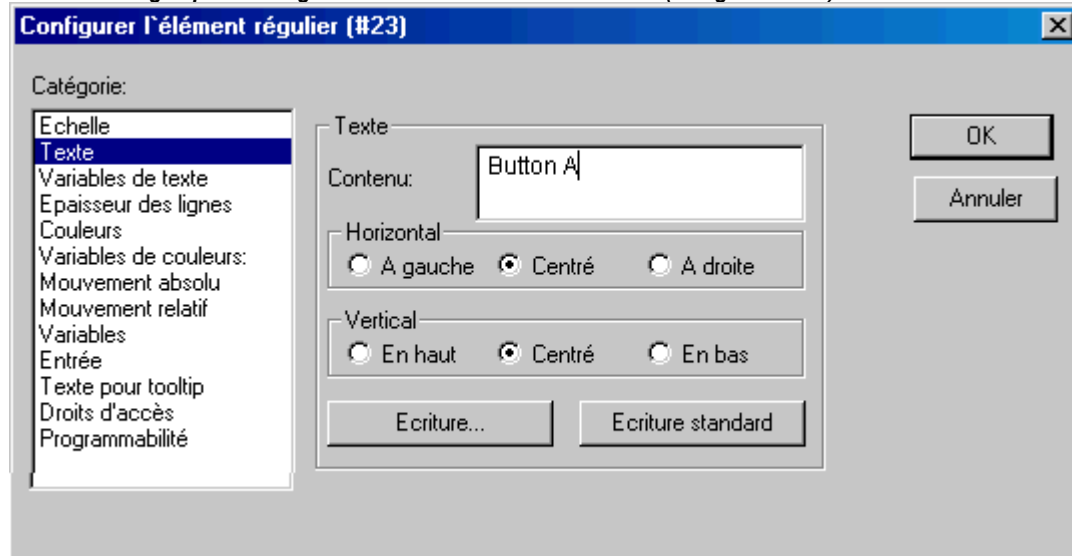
Configurer l`élément régulier (#23)

Catégorie:

Echelle
Texte
Variables de texte
Epaisseur des lignes
Couleurs
Variables de couleurs:
Mouvement absolu
Mouvement relatif
Variables
Entrée
Texte pour tooltip
Droits d'accès
Programmabilité

Texte

Contenu: Button A

Horizontal
A gauche Centré A droite

Vertical
En haut Centré En bas

Ecriture...
Ecriture standard

OK
Annuler